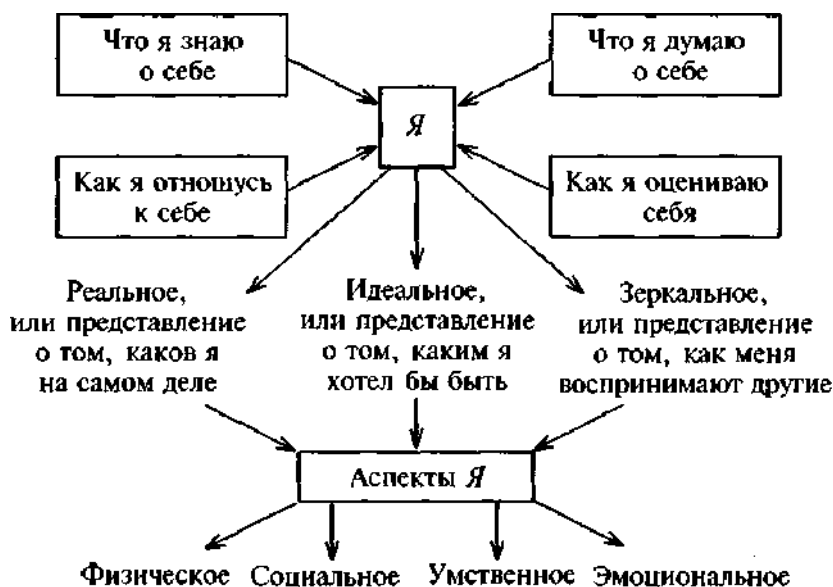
Что я знаю о себе

Что я думаю о себе

Я

Как я отношусь к себе

Как я оцениваю себя

Реальное, или представление о том, каков я на самом деле

Идеальное, или представление о том, каким я хотел бы быть

Зеркальное, или представление о том, как меня воспринимают другие

Аспекты Я

Физическое

Социальное

Умственное

Эмоциональное